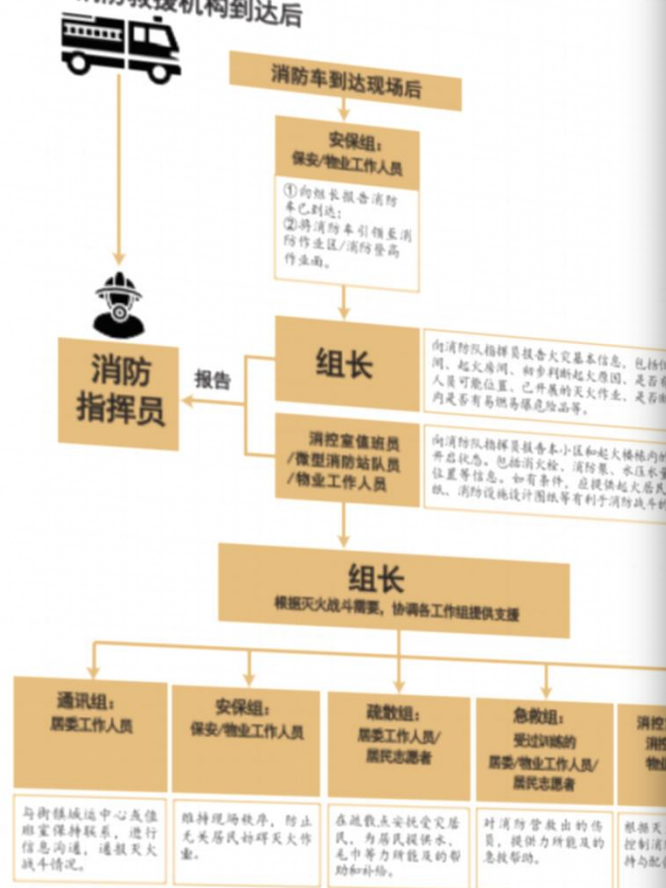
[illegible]消防救援机构到达后

消防车到达现场后

安保组：
保安/物业工作人员

①向组长报告消防车已到达；
②将消防车引领至消防作业区/消防登高作业面。

消防指挥员

报告

组长

向消防队指挥员报告火灾基本信息，包括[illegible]间、起火房间、初步判断起火原因、是否有人员可能位置、已开展的灭火作业、是否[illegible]内是否有易燃易爆危险品等。

消控室值班员/微型消防站队员/物业工作人员

向消防队指挥员报告本小区和起火楼栋内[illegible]开启状态。包括消火栓、消防泵、水压水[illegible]位置等信息。如有条件，应提供起火居民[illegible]纸、消防设施设计图纸等有利于消防战斗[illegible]

组长
根据灭火战斗需要，协调各工作组提供支援

通讯组：
居委工作人员

与街镇城运中心或值班室保持联系，进行信息沟通，通报灭火战斗情况。

安保组：
保安/物业工作人员

维持现场秩序，防止无关居民妨碍灭火作业。

疏散组：
居委工作人员/居民志愿者

在疏散点安抚受灾居民，为居民提供水、毛巾等力所能及的帮助和补给。

急救组：
受过训练的居委/物业工作人员/居民志愿者

对消防营救出的伤员，提供力所能及的急救帮助。

消控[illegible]
消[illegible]
物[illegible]

根据灭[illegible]
控制消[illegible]
持与配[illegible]